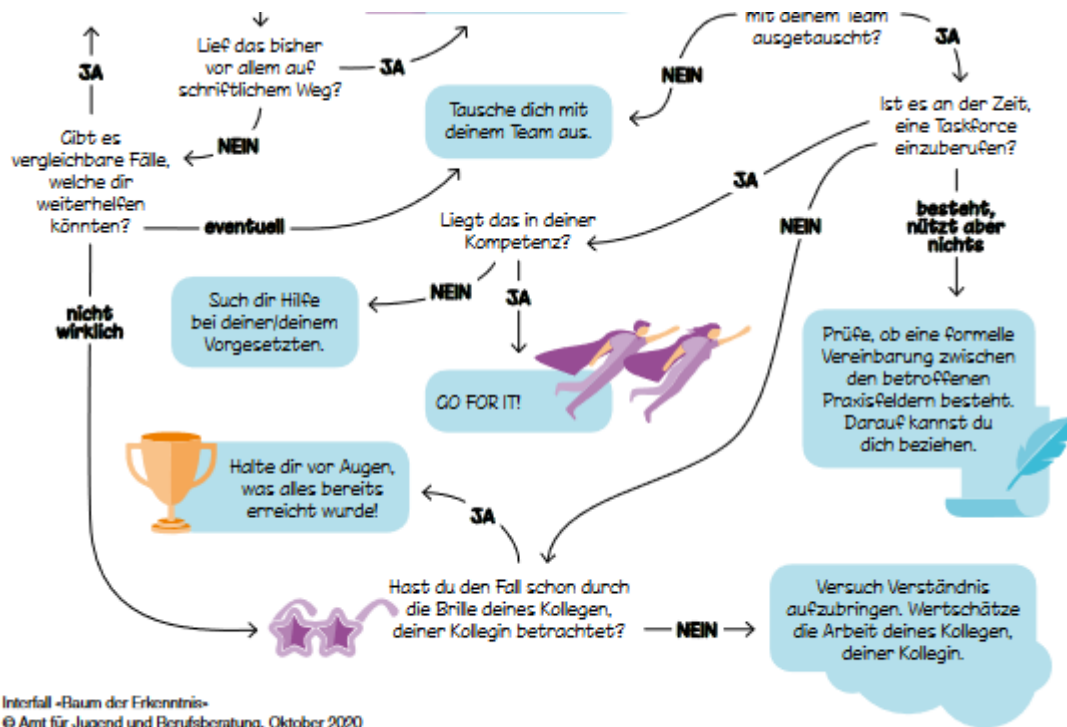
mit deinem Team ausgetauscht?

JA

NEIN

JA

Lief das bisher vor allem auf schriftlichem Weg?

JA

NEIN

Gibt es vergleichbare Fälle, welche dir weiterhelfen könnten?

Tausche dich mit deinem Team aus.

Ist es an der Zeit, eine Taskforce einzuberufen?

JA

eventuell

Liegt das in deiner Kompetenz?

NEIN

besteht, nützt aber nichts

nicht wirklich

Such dir Hilfe bei deiner/deinem Vorgesetzten.

NEIN

JA

Prüfe, ob eine formelle Vereinbarung zwischen den betroffenen Praxisfeldern besteht. Darauf kannst du dich beziehen.

GO FOR IT!

Halte dir vor Augen, was alles bereits erreicht wurde!

JA

Hast du den Fall schon durch die Brille deines Kollegen, deiner Kollegin betrachtet?

NEIN

Versuch Verständnis aufzubringen. Wertschätze die Arbeit deines Kollegen, deiner Kollegin.

Interfall «Baum der Erkenntnis»
© Amt für Jugend und Berufsberatung, Oktober 2020